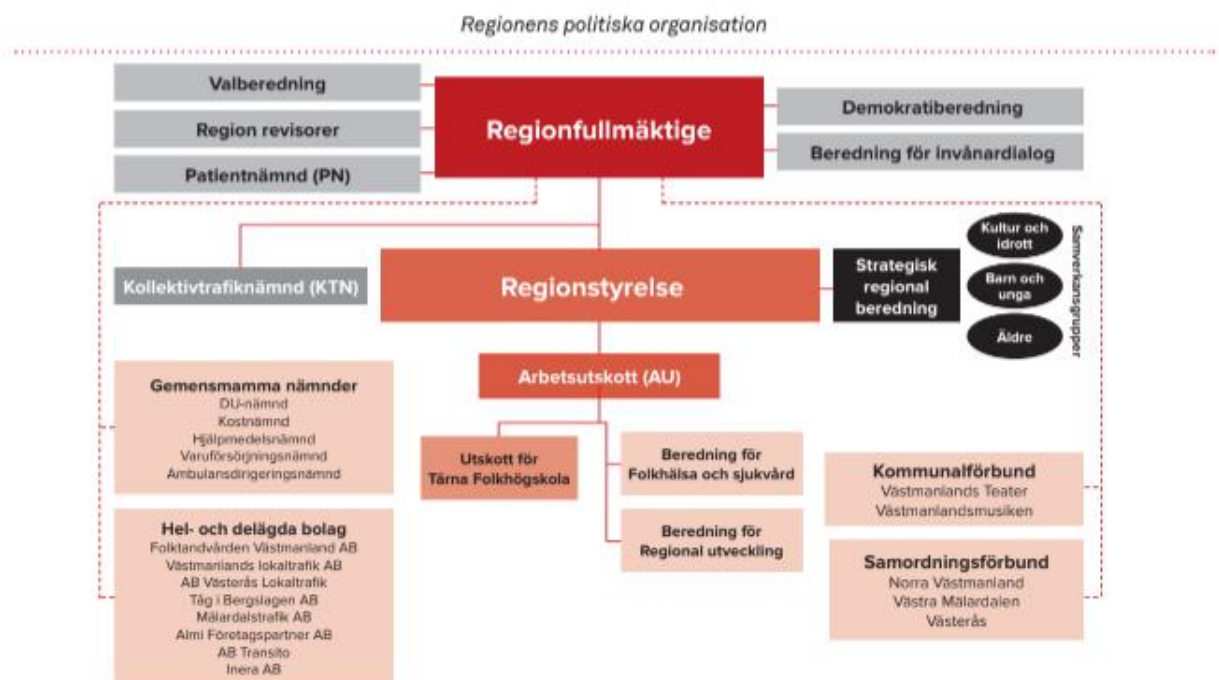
Regionens politiska organisation

Valberedning

Region revisorer

Patientnämnd (PN)

Regionfullmäktige

Demokratiberedning

Beredning för invånardialog

Kollektivtrafiknämnd (KTN)

Regionstyrelse

Strategisk regional beredning

Kultur och idrott

Barn och unga

Äldre

Samverkansgrupper

Arbetsutskott (AU)

Gemensmamma nämnder
DU-nämnd
Kostnämnd
Hjälpmedelsnämnd
Varuförsörjningsnämnd
Ambulansdirigeringsnämnd

Utskott för Tärna Folkhögskola

Beredning för Folkhälsa och sjukvård

Beredning för Regional utveckling

Hel- och delägda bolag
Folktandvården Västmanland AB
Västmanlands lokaltrafik AB
AB Västerås Lokaltrafik
Tåg i Bergslagen AB
Mälardalstrafik AB
Almi Företagspartner AB
AB Transito
Inera AB

Kommunalförbund
Västmanlands Teater
Västmanlandsmusiken

Samordningsförbund
Norra Västmanland
Västra Mälardalen
Västerås